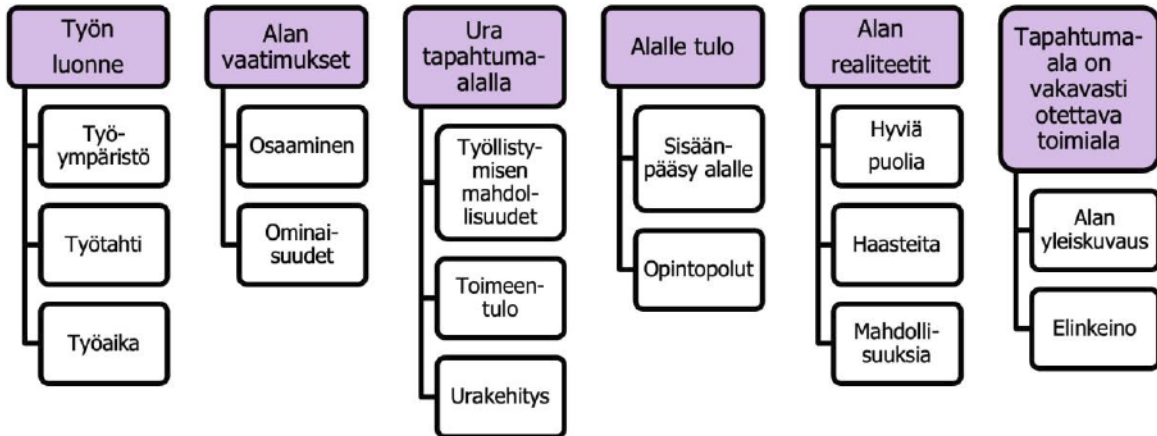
Työn luonne

Työympäristö

Työtahti

Työaika

Alan vaatimukset

Osaaminen

Ominaisuudet

Ura tapahtuma-alalla

Työllistymisen mahdollisuudet

Toimeentulo

Urakehitys

Alalle tulo

Sisäänpääsy alalle

Opintopolut

Alan realiteetit

Hyviä puolia

Haasteita

Mahdollisuuksia

Tapahtuma-ala on vakavasti otettava toimiala

Alan yleiskuvaus

Elinkeino